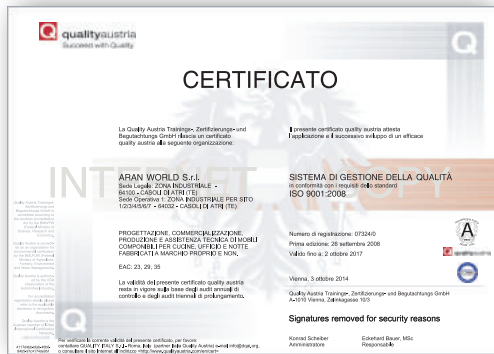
qualityaustria
Succeed with Quality

CERTIFICATO

La Quality Austria Trainings-, Zertifizierungs- und Begutachtungs GmbH rilascia un certificato quality austria alla seguente organizzazione:

Il presente certificato quality austria attesta l'applicazione e il successivo sviluppo di un efficace

INTERNET COPY

ARAN WORLD S.r.l.
Sede Legale: ZONA INDUSTRIALE - 64100 - CASOLI DI ATRI (TE)
Sede Operativa 1: ZONA INDUSTRIALE PER SITO 1/2/3/4/5/6/7 - 64032 - CASOLI DI ATRI (TE)

SISTEMA DI GESTIONE DELLA QUALITÀ
in conformità con i requisiti dello standard
ISO 9001:2008

PROGETTAZIONE, COMMERCIALIZZAZIONE, PRODUZIONE E ASSISTENZA TECNICA DI MOBILI COMPONIBILI PER CUCINE, UFFICIO E NOTTE FABBRICATI A MARCHIO PROPRIO E NON.

EAC: 23, 29, 35

La validità del presente certificato quality austria resta in vigore sulla base degli audit annuali di controllo e degli audit triennali di prolungamento.

Numero di registrazione: 07324/0
Prima edizione: 28 settembre 2008
Valido fino a: 2 ottobre 2017

Vienna, 3 ottobre 2014

Quality Austria Trainings-, Zertifizierungs- und Begutachtungs GmbH
A-1010 Vienna, Zelinkagasse 10/3

Signatures removed for security reasons

Konrad Scheiber
Amministratore

Eckehard Bauer, MSc
Responsabile

Per verificare la corrente validità del presente certificato, per favore contattare QUALITY ITALY S.r.l. - Roma, Italy (partner della Quality Austria) - e-mail info@qaq.org, o consultare il sito Internet all'indirizzo <http://www.qualityaustria.com/cert>

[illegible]